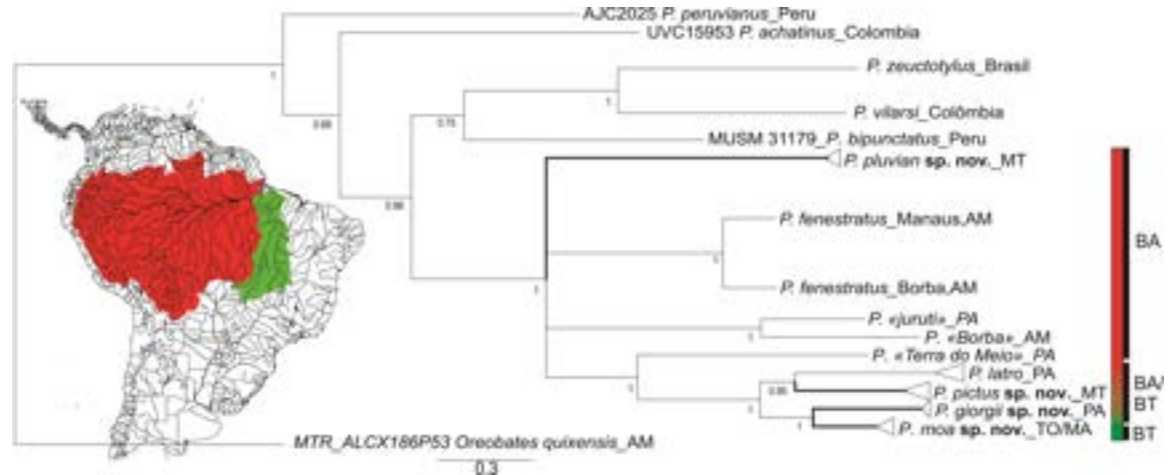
AJC2025 P. peruvianus_Peru
UVC15953 P. achatinus_Colombia
P. zeuctotylus_Brasil
1
P. vilarsi_Colômbia
0.69
0.75
MUSM 31179_P. bipunctatus_Peru
P. pluvian sp. nov._MT
0.98
P. fenestratus_Manaus,AM
1
P. fenestratus_Borba,AM
1
P. «juruti»_PA
1
P. «Borba»_AM
P. «Terra do Meio»_PA
P. latro_PA
1
0.99
P. pictus sp. nov._MT
1
P. giorgii sp. nov._PA
1
P. moa sp. nov._TO/MA
MTR_ALCX186P53 Orecobates quixensis_AM
0.3
BA
BA/BT
BT